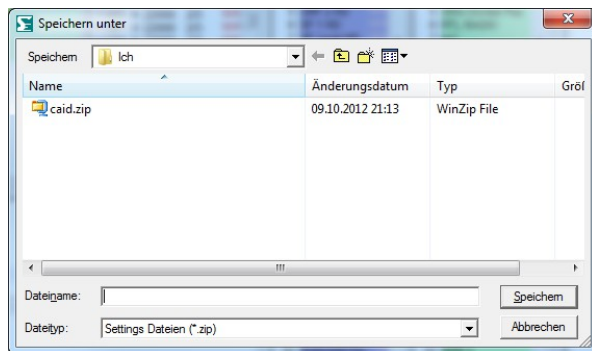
Speichern unter

Speichern Ich

| Name | Änderungsdatum | Typ | Größ |
|---|---|---|---|
| caid.zip | 09.10.2012 21:13 | WinZip File | |

Dateiname:

Speichern

Dateityp: Settings Dateien (*.zip)

Abbrechen